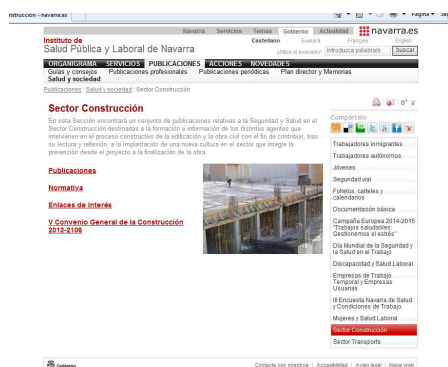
nstrucción - navarra.es

Página

Navarra Servicios Temas Gobierno Actualidad

navarra.es

Instituto de Salud Pública y Laboral de Navarra

Castellano Euskara Français English

¿Utiliza el buscador? Introduzca palabras Buscar

ORGANIGRAMA SERVICIOS PUBLICACIONES ACCIONES NOVEDADES

Guías y consejos Publicaciones profesionales Publicaciones periódicas Plan director y Memorias Salud y sociedad

Publicaciones : Salud y sociedad : Sector Construcción

Sector Construcción

En esta Sección encontrará un conjunto de publicaciones relativas a la Seguridad y Salud en el Sector Construcción destinadas a la formación e información de los distintos agentes que intervienen en el proceso constructivo de la edificación y la obra civil con el fin de contribuir, tras su lectura y reflexión, a la implantación de una nueva cultura en el sector que integre la prevención desde el proyecto a la finalización de la obra.

Publicaciones

Normativa

Enlaces de interés

V Convenio General de la Construcción 2012-2106

Compártelo

Trabajadores inmigrantes
Trabajadores autónomos
Jóvenes
Seguridad vial
Folletos, carteles y calendarios
Documentación básica
Campaña Europea 2014-2015 "Trabajos saludables: Gestionemos el estrés"
Día Mundial de la Seguridad y la Salud en el Trabajo
Discapacidad y Salud Laboral
Empresas de Trabajo Temporal y Empresas Usuarias
III Encuesta Navarra de Salud y Condiciones de Trabajo
Mujeres y Salud Laboral
Sector Construcción
Sector Transporte

Gobierno

Contacte con nosotros | Accesibilidad | Aviso legal | Mapa web